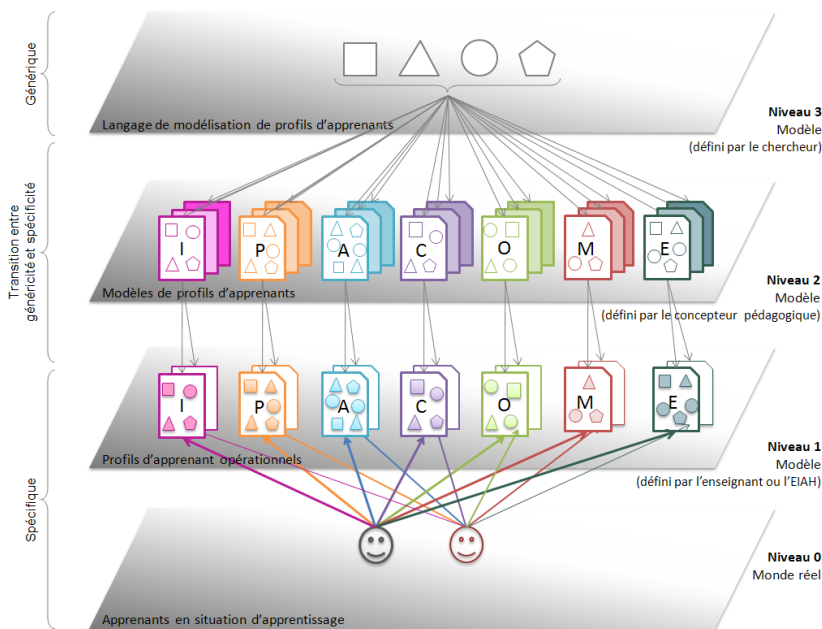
Générique

Transition entre généricité et spécificité

Spécifique

Langage de modélisation de profils d'apprenants

Niveau 3
Modèle
(défini par le chercheur)

I P A C O M E

Modèles de profils d'apprenants

Niveau 2
Modèle
(défini par le concepteur pédagogique)

I P A C O M E

Profils d'apprenant opérationnels

Niveau 1
Modèle
(défini par l'enseignant ou l'EIAH)

Niveau 0
Monde réel

Apprenants en situation d'apprentissage